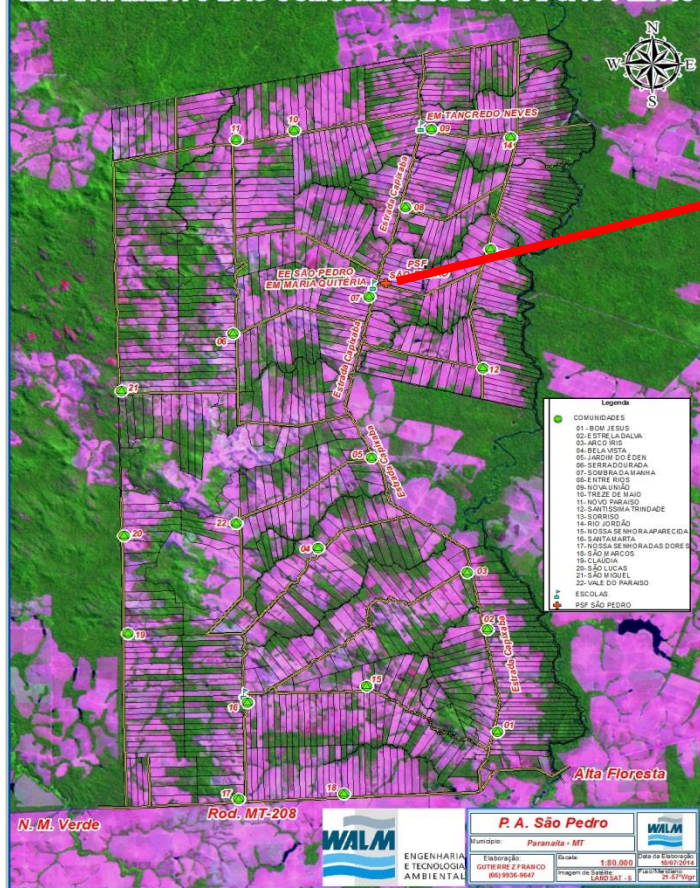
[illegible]

N
W E
S

EM TANCREDO NEVES
09
11
10
14
08
Estrada Capixaba
PSF SÃO PEDRO
EE SÃO PEDRO EM MARIA QUITÉRIA
07
06
12
21
Estrada Capixaba
05
Estrada Capixaba
22
20
04
03
02
19
Estrada Capixaba
15
16
01
17
18
Alta Floresta
N. M. Verde
Rod. MT-208

Legenda
COMUNIDADES
01 - BOM JESUS
02 - ESTRELA DALVA
03 - ARCO IRIS
04 - BELA VISTA
05 - JARDIM DO ÉDEN
06 - SERRA DOURADA
07 - SOMBRA DA MANHA
08 - ENTRE RIOS
09 - NOVA UNIÃO
10 - TREZE DE MAIO
11 - NOVO PARAISO
12 - SANTISSIMA TRINDADE
13 - SORRISO
14 - RIO JORDÃO
15 - NOSSA SENHORA APARECIDA
16 - SANTA MARTA
17 - NOSSA SENHORA DAS DORES
18 - SÃO MARCOS
19 - CLAUDIA
20 - SÃO LUCAS
21 - SÃO MIGUEL
22 - VALE DO PARAISO
ESCOLAS
PSF SÃO PEDRO

WALM
ENGENHARIA E TECNOLOGIA AMBIENTAL

P. A. São Pedro
Município: Paranaíta - MT
Elaboração: GUTIERREZ FRANCO (66) 9936-9647
Escala: 1:80.000
Imagem de Satélite: LANDSAT - 5
Data de Elaboração: 10/07/2014
Fuso/Meridiano: 21-57°Wgr
WALM